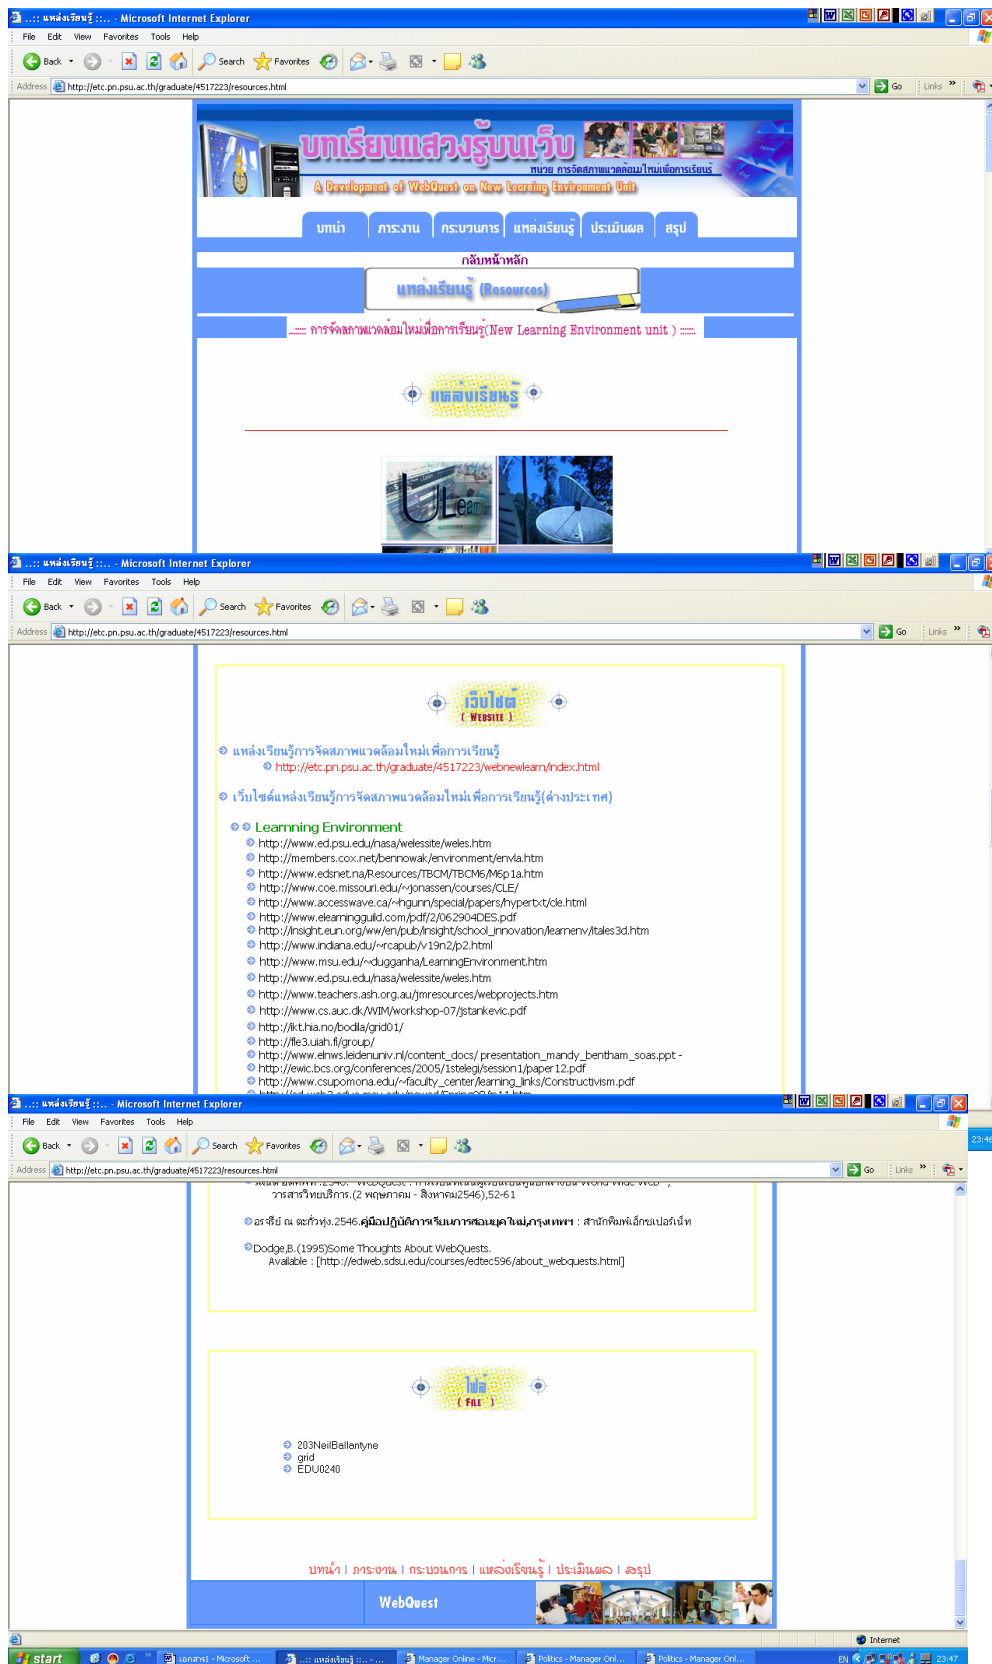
..:: แหล่งเรียนรู้ ::.. - Microsoft Internet Explorer
File Edit View Favorites Tools Help
Back Search Favorites
Address http://etc.pn.psu.ac.th/graduate/4517223/resources.html
Go Links

บทเรียนแสวงรู้บนเว็บ
หน่วย การจัดสภาพแวดล้อมใหม่เพื่อการเรียนรู้
A Development of WebQuest on New Learning Environment Unit

บทนำ | ภาระงาน | กระบวนการ | แหล่งเรียนรู้ | ประเมินผล | สรุป

กลับหน้าหลัก

แหล่งเรียนรู้ (Resources)

..::: การจัดสภาพแวดล้อมใหม่เพื่อการเรียนรู้(New Learning Environment unit ) :::..

แหล่งเรียนรู้

ULearn

..:: แหล่งเรียนรู้ ::.. - Microsoft Internet Explorer
File Edit View Favorites Tools Help
Back Search Favorites
Address http://etc.pn.psu.ac.th/graduate/4517223/resources.html
Go Links

เว็บไซต์
( WEBSITE )

แหล่งเรียนรู้การจัดสภาพแวดล้อมใหม่เพื่อการเรียนรู้
http://etc.pn.psu.ac.th/graduate/4517223/webnewlearn/index.html

เว็บไซต์แหล่งเรียนรู้การจัดสภาพแวดล้อมใหม่เพื่อการเรียนรู้(ต่างประเทศ)

Learnning Environment
http://www.ed.psu.edu/nasa/welessite/weles.htm
http://members.cox.net/bennowak/environment/envla.htm
http://www.edsnet.na/Resources/TBCM/TBCM6/M6p1a.htm
http://www.coe.missouri.edu/~jonassen/courses/CLE/
http://www.accesswave.ca/~hgunn/special/papers/hypertxt/cle.html
http://www.elearningguild.com/pdf/2/062904DES.pdf
http://insight.eun.org/ww/en/pub/insight/school_innovation/learnenv/itales3d.htm
http://www.indiana.edu/~rcapub/v19n2/p2.html
http://www.msu.edu/~dugganha/LearningEnvironment.htm
http://www.ed.psu.edu/nasa/welessite/weles.htm
http://www.teachers.ash.org.au/jmresources/webprojects.htm
http://www.cs.auc.dk/WIM/workshop-07/jstankevic.pdf
http://ikt.hia.no/bodila/grid01/
http://fle3.uiah.fi/group/
http://www.elnws.leidenuniv.nl/content_docs/ presentation_mandy_bentham_soas.ppt -
http://ewic.bcs.org/conferences/2005/1stelegi/session1/paper12.pdf
http://www.csupomona.edu/~faculty_center/learning_links/Constructivism.pdf
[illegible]

..:: แหล่งเรียนรู้ ::.. - Microsoft Internet Explorer
File Edit View Favorites Tools Help
Back Search Favorites
Address http://etc.pn.psu.ac.th/graduate/4517223/resources.html
Go Links

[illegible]
วารสารวิทยบริการ.(2 พฤษภาคม - สิงหาคม2546),52-61

อารีย์ ณ ตะกั่วทุ่ง.2546.คู่มือปฏิบัติการเรียนการสอนยุคใหม่,กรุงเทพฯ : สำนักพิมพ์เอ็กซเปอร์เน็ท

Dodge,B.(1995)Some Thoughts About WebQuests.
Available : [http://edweb.sdsu.edu/courses/edtec596/about_webquests.html]

ไฟล์
( FILE )

203NeilBallantyne
grid
EDU0240

บทนำ | ภาระงาน | กระบวนการ | แหล่งเรียนรู้ | ประเมินผล | สรุป

WebQuest

Internet
start | เอกสาร1 - Microsoft ... | ..:: แหล่งเรียนรู้ ::.. - ... | Manager Online - Micr... | Politics - Manager Onl... | Politics - Manager Onl... | EN 23:47
23:46